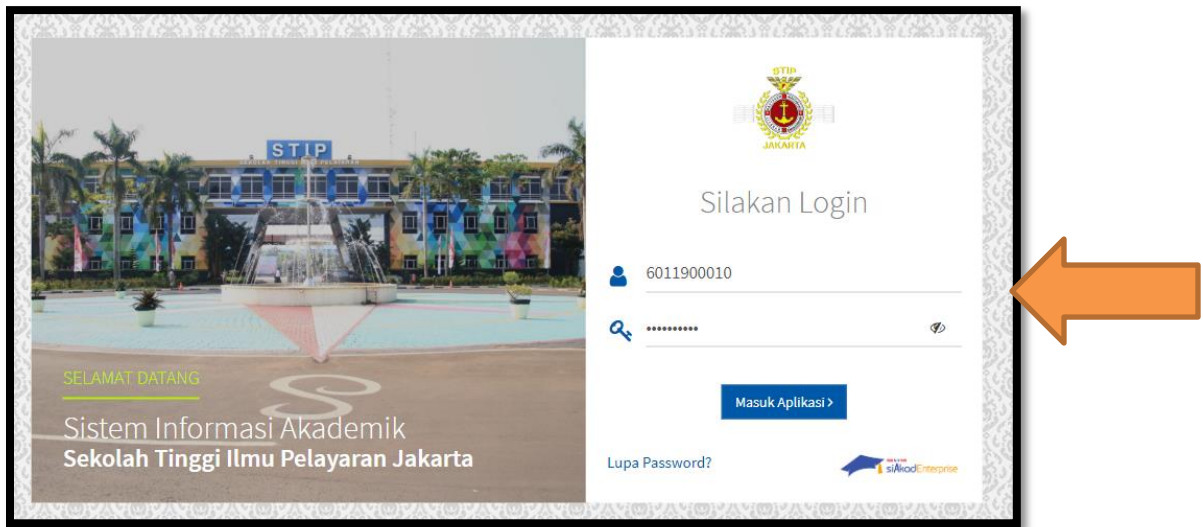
STIP
SEKOLAH TINGGI ILMU PELAYARAN

SELAMAT DATANG

Sistem Informasi Akademik
Sekolah Tinggi Ilmu Pelayaran Jakarta

STIP
JAKARTA

Silakan Login

6011900010

••••••••••

Masuk Aplikasi >

Lupa Password?

siAkadEnterprise